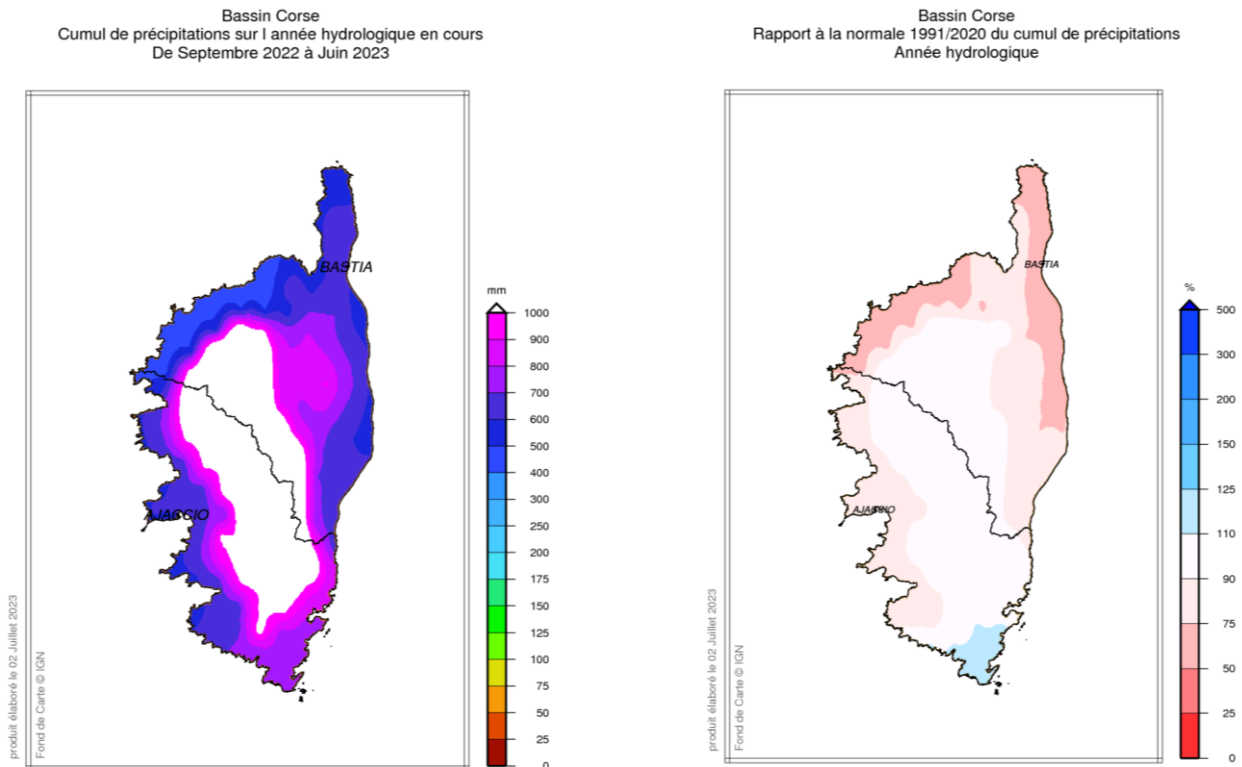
Bassin Corse
Cumul de précipitations sur l année hydrologique en cours
De Septembre 2022 à Juin 2023

BASTIA
AJACCIO

mm
1000
900
800
700
600
500
400
300
250
200
175
150
125
100
75
50
25
0

produit élaboré le 02 Juillet 2023
Fond de Carte © IGN

Bassin Corse
Rapport à la normale 1991/2020 du cumul de précipitations
Année hydrologique

BASTIA
AJACCIO

%
500
300
200
150
125
110
90
75
50
25
0

produit élaboré le 02 Juillet 2023
Fond de Carte © IGN